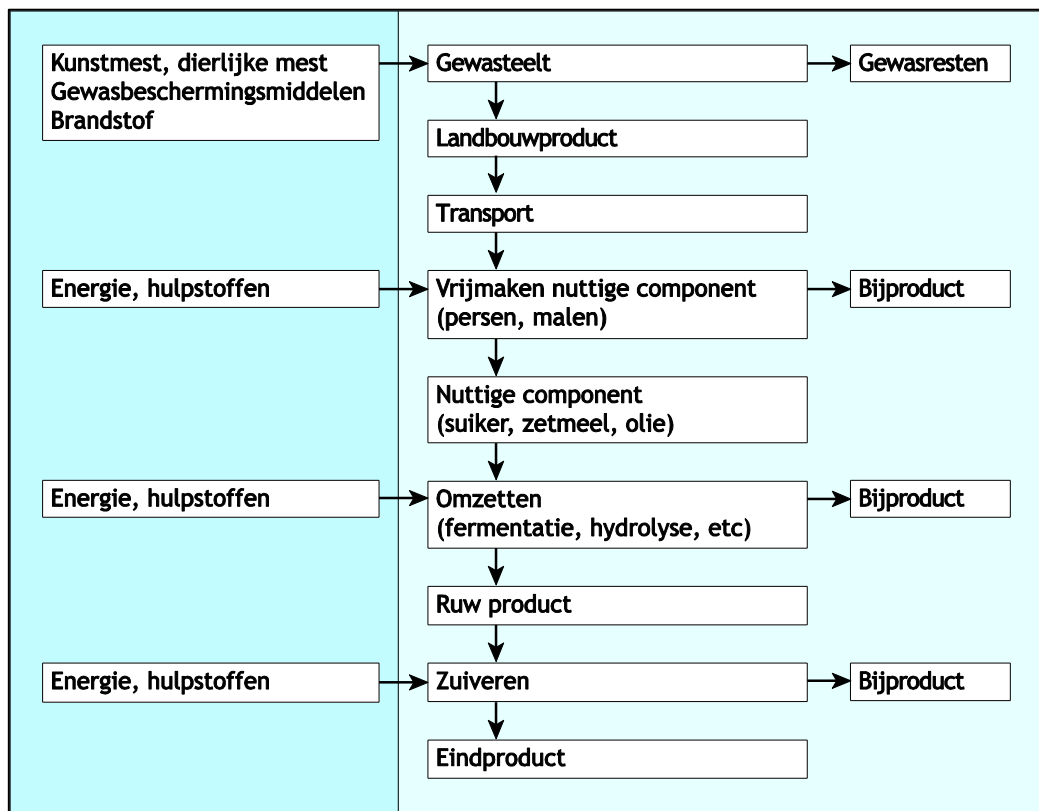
Kunstmest, dierlijke mest
Gewasbeschermingsmiddelen
Brandstof

Gewasteelt

Gewasresten

Landbouwproduct

Transport

Energie, hulpstoffen

Vrijmaken nuttige component (persen, malen)

Bijproduct

Nuttige component (suiker, zetmeel, olie)

Energie, hulpstoffen

Omzetten (fermentatie, hydrolyse, etc)

Bijproduct

Ruw product

Energie, hulpstoffen

Zuiveren

Bijproduct

Eindproduct